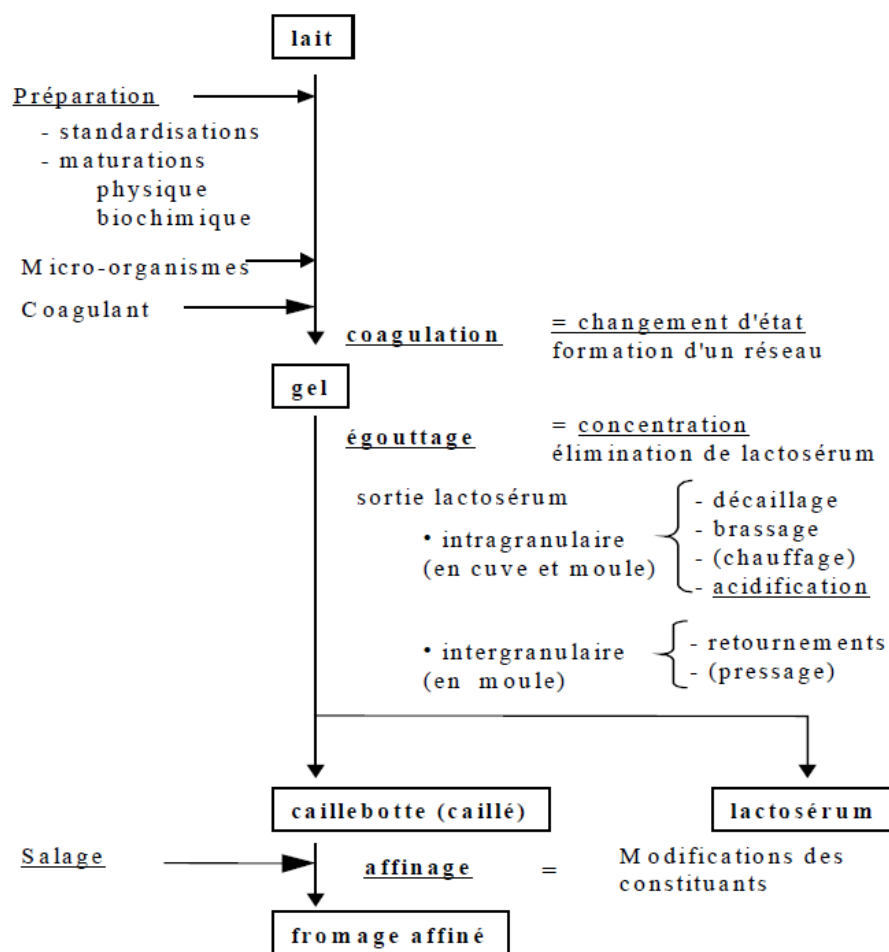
lait

Préparation
- standardisations
- maturations
physique
biochimique

Micro-organismes

Coagulant

coagulation = changement d'état
formation d'un réseau

gel

égouttage = concentration
élimination de lactosérum

sortie lactosérum

• intragranulaire (en cuve et moule)
- décaillage
- brassage
- (chauffage)
- acidification

• intergranulaire (en moule)
- retournements
- (pressage)

caillebotte (caillé)

lactosérum

Salage

affinage = Modifications des constituants

fromage affiné